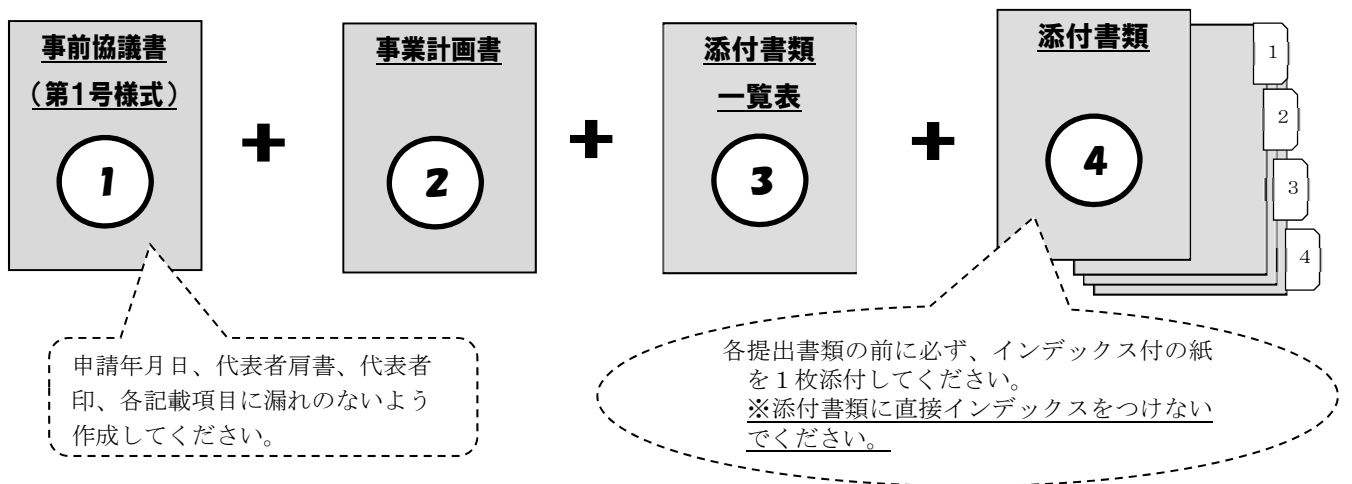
事前協議書
（第1号様式）

1

+

事業計画書

2

+

添付書類
一覧表

3

+

添付書類

4

1
2
3
4

申請年月日、代表者肩書、代表者印、各記載項目に漏れのないよう作成してください。

各提出書類の前に必ず、インデックス付の紙を１枚添付してください。
※添付書類に直接インデックスをつけないでください。